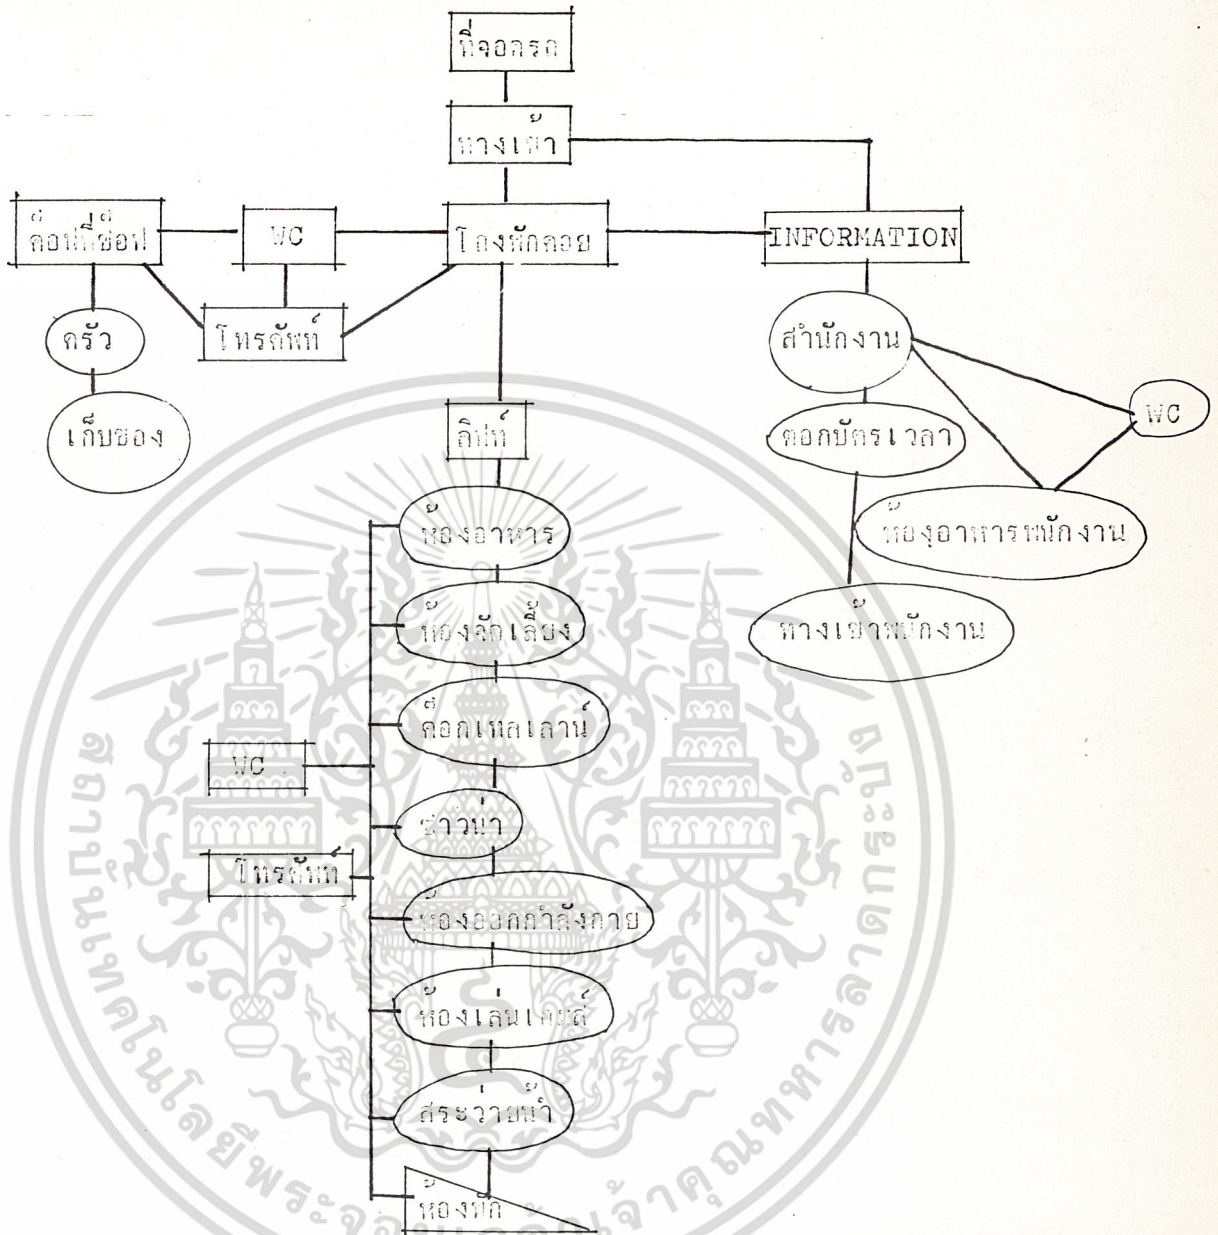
ที่จอดรถ

ทางเข้า

คอฟฟี่ช็อป

WC

โถงพักคอย

INFORMATION

ครัว

โทรศัพท์

สำนักงาน

เก็บของ

ลิฟท์

WC

ตอกบัตรเวลา

ห้องอาหารพนักงาน

ห้องอาหาร

ห้องจัดเลี้ยง

ทางเข้าพนักงาน

ค็อกเทลเลานจ์

WC

อ่างน้ำ

โทรศัพท์

ห้องออกกำลังกาย

ห้องเล่นเกมส์

สระว่ายน้ำ

ห้องพัก

สถาบันเทคโนโลยีพระจอมเกล้าเจ้าคุณทหารลาดกระบัง